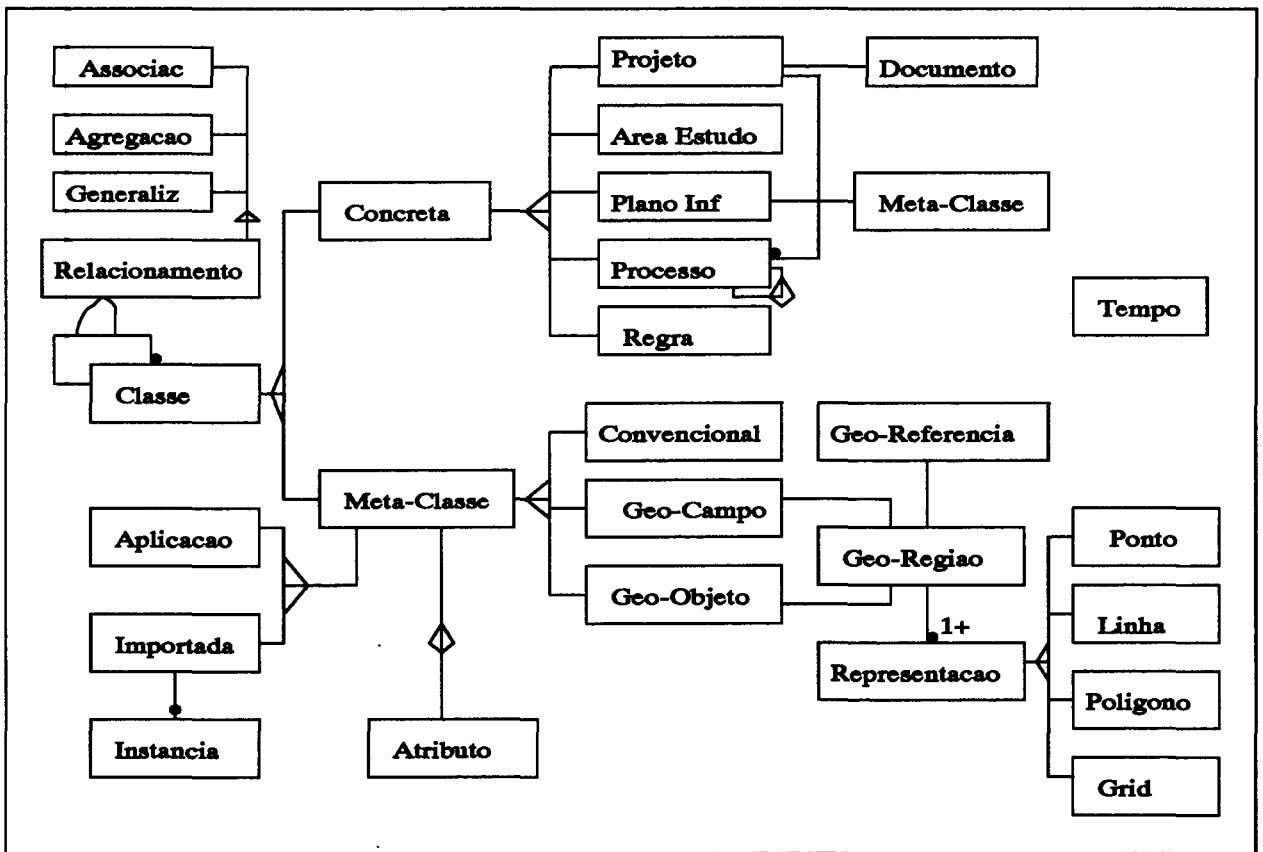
Associac
Agregacao
Generaliz
Relacionamento
Classe
Concreta
Projeto
Documento
Area Estudo
Plano Inf
Meta-Classe
Processo
Regra
Tempo
Convencional
Geo-Referencia
Meta-Classe
Geo-Campo
Geo-Regiao
Geo-Objeto
Aplicacao
Importada
Instancia
Atributo
1+
Representacao
Ponto
Linha
Poligono
Grid